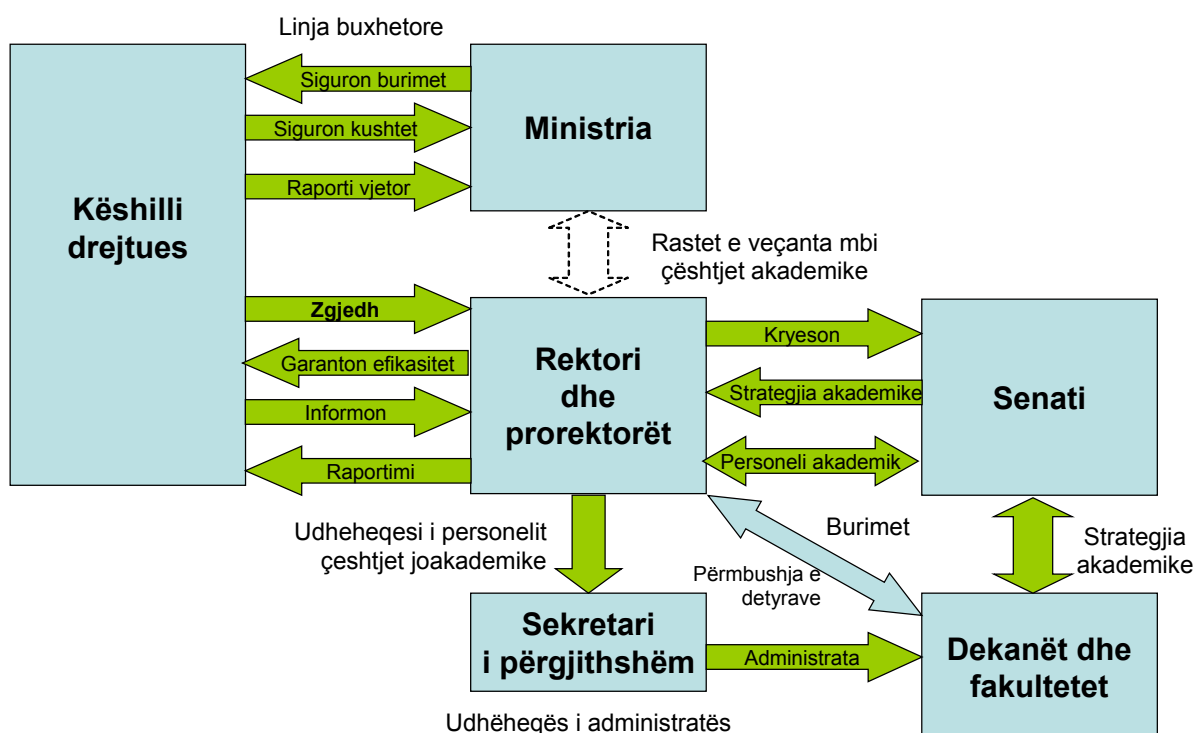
Linja buxhetore

Këshilli drejtues

Siguron burimet

Siguron kushtet

Raporti vjetor

Ministria

Rastet e veçanta mbi çështjet akademike

Zgjedh

Garanton efikasitet

Informon

Raportimi

Rektori dhe prorektorët

Kryeson

Strategjia akademike

Personeli akademik

Senati

Udheheqesi i personelit çeshtjet joakademike

Burimet

Përmbushja e detyrave

Strategjia akademike

Sekretari i përgjithshëm

Administrata

Dekanët dhe fakultetet

Udhëheqës i administratës